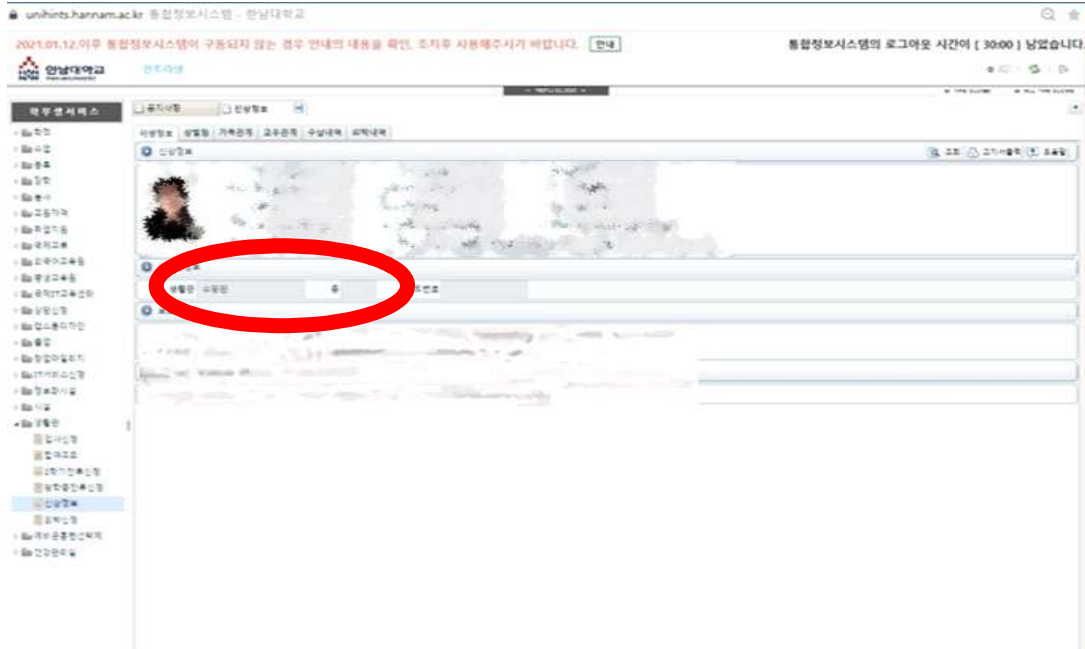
unihints.hannam.ac.kr 통합정보시스템 - 한남대학교

2021.01.12.이후 통합정보시스템이 구동되지 않는 경우 안내의 내용을 확인, 조치후 사용해주시기 바랍니다. 안내

통합정보시스템의 로그아웃 시간이 [ 30:00 ] 남았습니다.

한남대학교

학부생서비스

학적
수업
등록
장학
봉사
교원가족
취업지원
국제교류
외국어교육원
평생교육원
국제언어교육센터
상담신청
캡스톤디자인
졸업
동원아일리스
IT서비스신청
정보화시설
시설
생활관
입사신청
합격조회
2학기잔류신청
방학중잔류신청
신상정보
외박신청
예비군훈련신청
건강관리실

신상정보

생활관 수용관 호

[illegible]